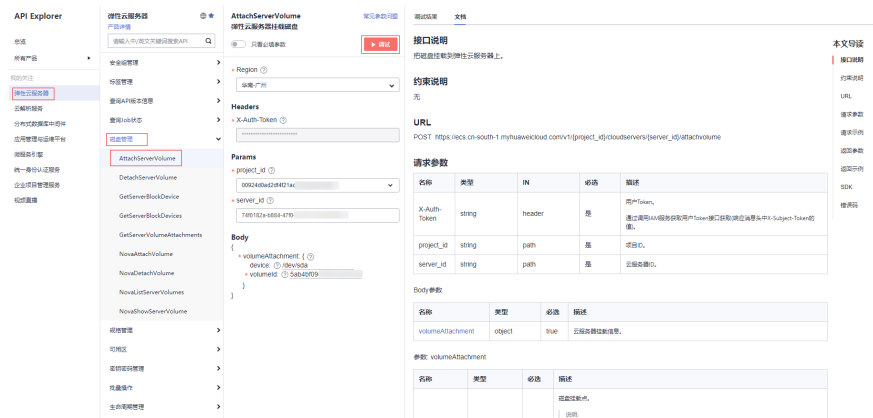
API Explorer

全部
所有产品
我的关注
弹性云服务器
云解析服务
分布式数据库中间件
应用管理与运维平台
微服务引擎
统一身份认证服务
企业项目管理服务
视频直播

弹性云服务器
产品详情
请输入户/英文关键词搜索API
安全组管理
标签管理
查询API版本信息
查询Job状态
磁盘管理
AttachServerVolume
DetachServerVolume
GetServerBlockDevice
GetServerBlockDevices
GetServerVolumeAttachments
NovaAttachVolume
NovaDetachVolume
NovaListServerVolumes
NovaShowServerVolume
规格管理
可用区
密钥密码管理
批量操作
生命周期管理

AttachServerVolume
弹性云服务器挂载磁盘
常见参数问题
只看必填参数
调试
* Region
华南-广州
Headers
* X-Auth-Token
Params
* project_id
00924d0ad2df4f21ac
* server_id
74f0182a-b884-47f0
Body
{
* volumeAttachment: {
device: /dev/sda
* volumeId: 5ab4bf09
}
}

调试结果 文档

接口说明
把磁盘挂载到弹性云服务器上。
约束说明
无
URL
POST https://ecs.cn-south-1.myhuaweicloud.com/v1/{project_id}/cloudservers/{server_id}/attachvolume
请求参数

| 名称 | 类型 | IN | 必选 | 描述 |
|---|---|---|---|---|
| X-Auth-Token | string | header | 是 | 用户Token。通过调用IAM服务获取用户Token接口获取(响应消息头中X-Subject-Token的值)。 |
| project_id | string | path | 是 | 项目ID。 |
| server_id | string | path | 是 | 云服务器ID。 |

Body参数

| 名称 | 类型 | 必选 | 描述 |
|---|---|---|---|
| volumeAttachment | object | true | 云服务器挂载信息。 |

参数: volumeAttachment

| 名称 | 类型 | 必选 | 描述 |
|---|---|---|---|
| | | | 磁盘挂载点。说明 |

本文导读
接口说明
约束说明
URL
请求参数
请求示例
返回参数
返回示例
SDK
错误码